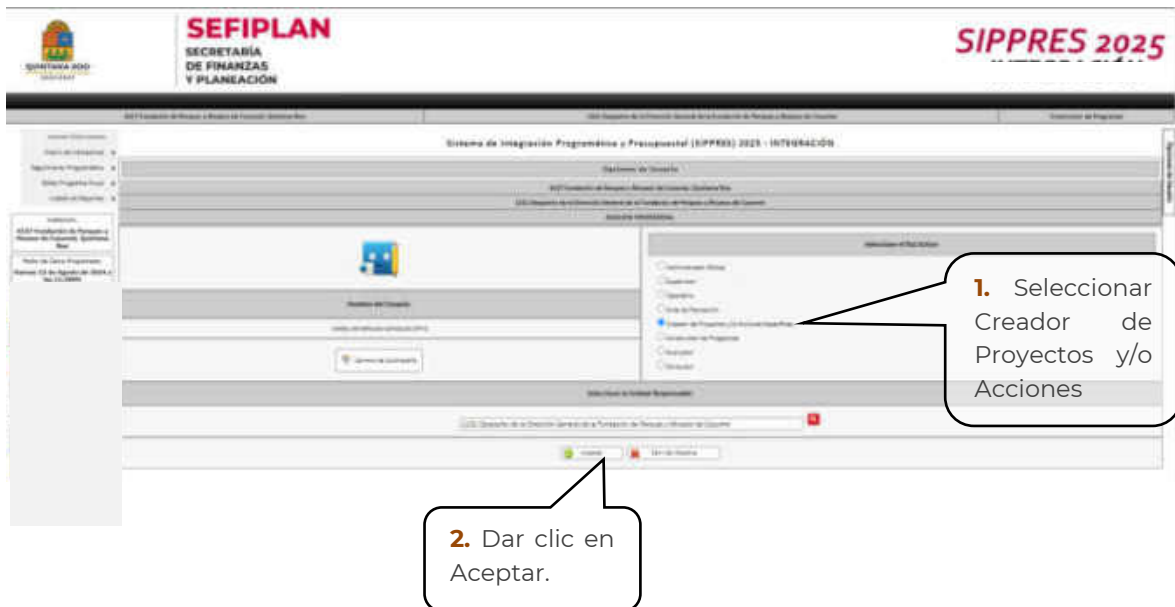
QUINTANA ROO

SEFIPLAN
SECRETARÍA
DE FINANZAS
Y PLANEACIÓN

SIPPRES 2025
INTEGRACIÓN

Sistema de Integración Programática y Presupuestal (SIPPRES) 2025 - INTEGRACIÓN

Opciones de Usuario

Nombre del Usuario

Seleccione el Rol Actual

Seleccione la Unidad Responsable

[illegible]

1. Seleccionar Creador de Proyectos y/o Acciones

2. Dar clic en Aceptar.